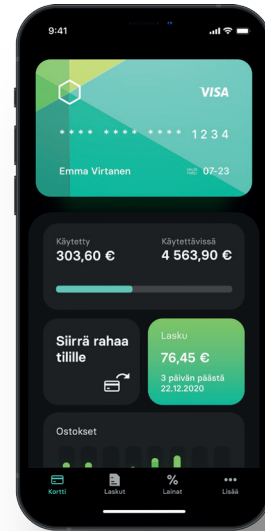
9:41

VISA

**** **** **** 1234

Emma Virtanen

VALID THRU 07-23

Käytetty
303,60 €

Käytettävissä
4 563,90 €

Siirrä rahaa tilille

Lasku
76,45 €
3 päivän päästä
22.12.2020

Ostokset

Kortti
Laskut
%
Lainat
Lisää